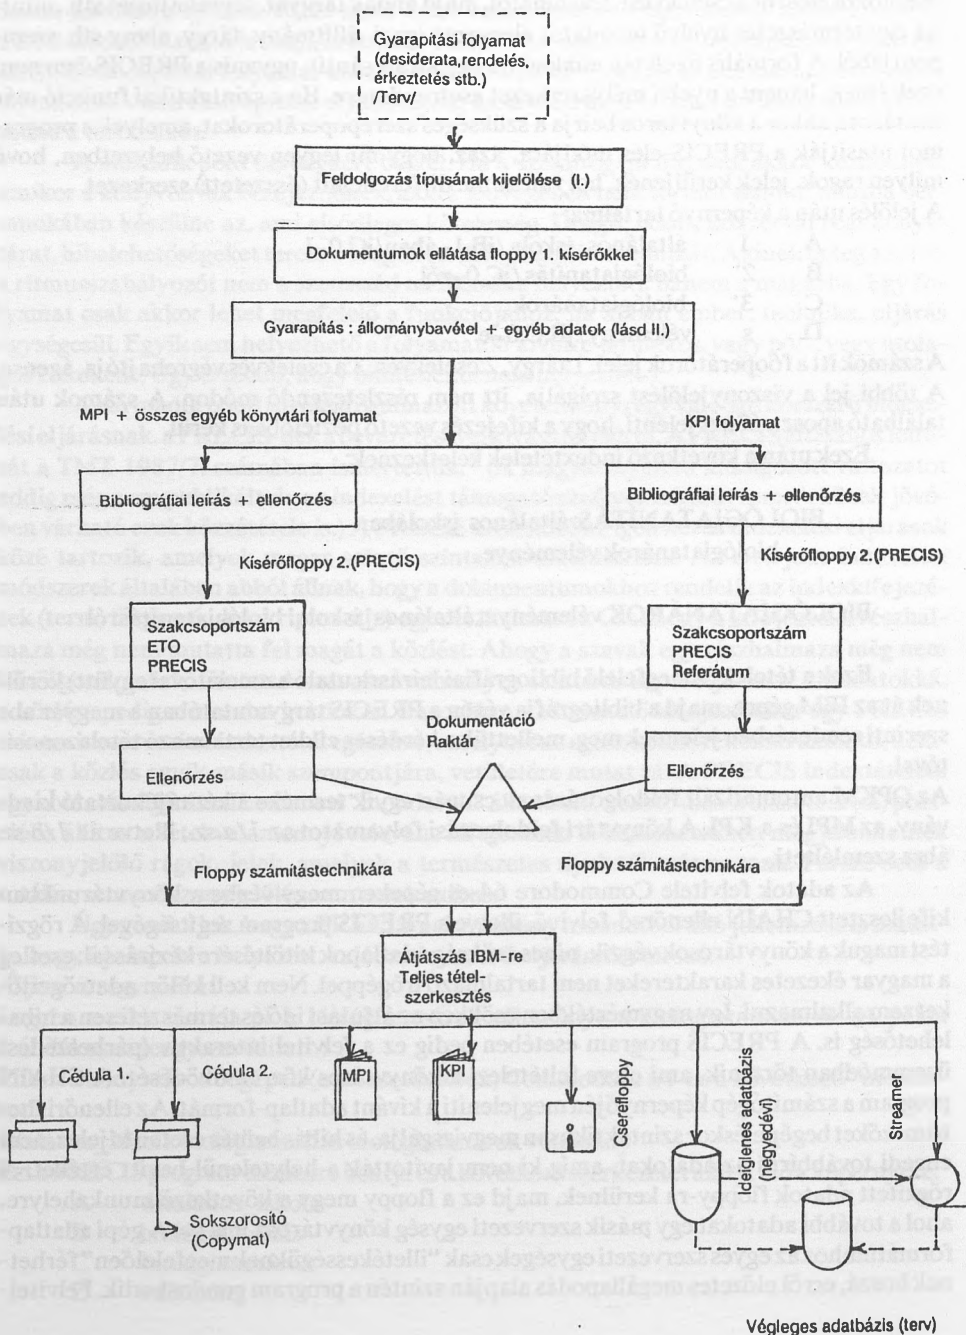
Gyarapítási folyamat (desiderata,rendelés, érkeztetés stb.) /Terv/

Feldolgozás típusának kijelölése (I.)

Dokumentumok ellátása floppy 1. kísérőkkel

Gyarapítás : állománybavétel + egyéb adatok (lásd II.)

MPI + összes egyéb könyvtári folyamat

KPI folyamat

Bibliográfiai leírás + ellenőrzés

Bibliográfiai leírás + ellenőrzés

Kísérőfloppy 2.(PRECIS)

Kísérőfloppy 2.(PRECIS)

Szakcsoportszám ETO PRECIS

Szakcsoportszám PRECIS Referátum

Dokumentáció Raktár

Ellenőrzés

Ellenőrzés

Floppy számítástechnikára

Floppy számítástechnikára

Átjátszás IBM-re Teljes tételszerkesztés

Cédula 1.

Cédula 2.

MPI

KPI

Cserefloppy

Ideiglenes adatbázis (negyedévi)

Streamer

Sokszorosító (Copymat)

Végleges adatbázis (terv)